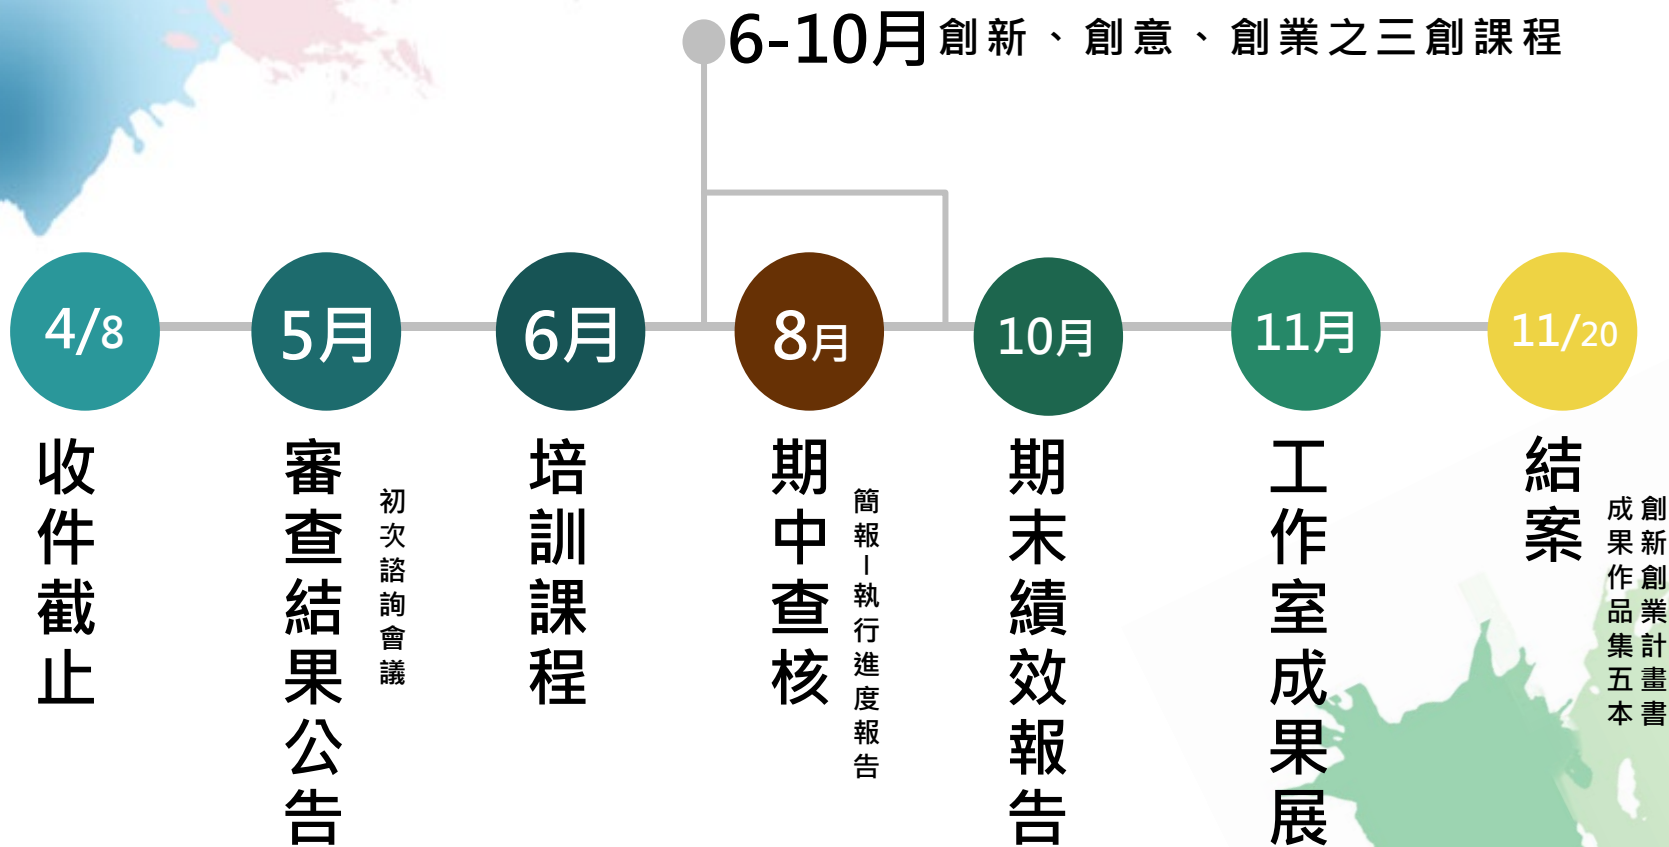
6-10月 創新、創意、創業之三創課程

4/8
收件截止

5月
審查結果公告
初次諮詢會議

6月
培訓課程

8月
期中查核
簡報－執行進度報告

10月
期末績效報告

11月
工作室成果展

11/20
結案
創新創業計畫書
成果作品集五本